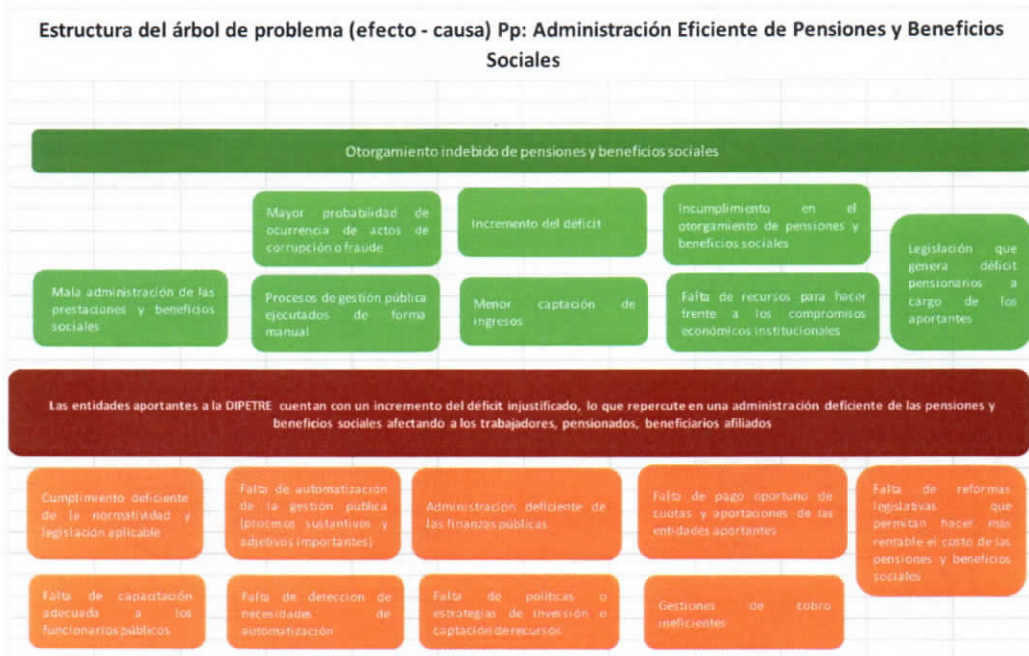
Estructura del árbol de problema (efecto - causa) Pp: Administración Eficiente de Pensiones y Beneficios Sociales

Otorgamiento indebido de pensiones y beneficios sociales

Mayor probabilidad de ocurrencia de actos de corrupción o fraude

Incremento del déficit

Incumplimiento en el otorgamiento de pensiones y beneficios sociales

Legislación que genera déficit pensionarios a cargo de los aportantes

Mala administración de las prestaciones y beneficios sociales

Procesos de gestión pública ejecutados de forma manual

Menor captación de ingresos

Falta de recursos para hacer frente a los compromisos económicos institucionales

Las entidades aportantes a la DIPETRE cuentan con un incremento del déficit injustificado, lo que repercute en una administración deficiente de las pensiones y beneficios sociales afectando a los trabajadores, pensionados, beneficiarios afiliados

Cumplimiento deficiente de la normatividad y legislación aplicable

Falta de automatización de la gestión pública (procesos sustantivos y adjetivos importantes)

Administración deficiente de las finanzas públicas

Falta de pago oportuno de cuotas y aportaciones de las entidades aportantes

Falta de reformas legislativas que permitan hacer más rentable el costo de las pensiones y beneficios sociales

Falta de capacitación adecuada a los funcionarios públicos

Falta de detección de necesidades de automatización

Falta de políticas o estrategias de inversión o captación de recursos

Gestiones de cobro ineficientes